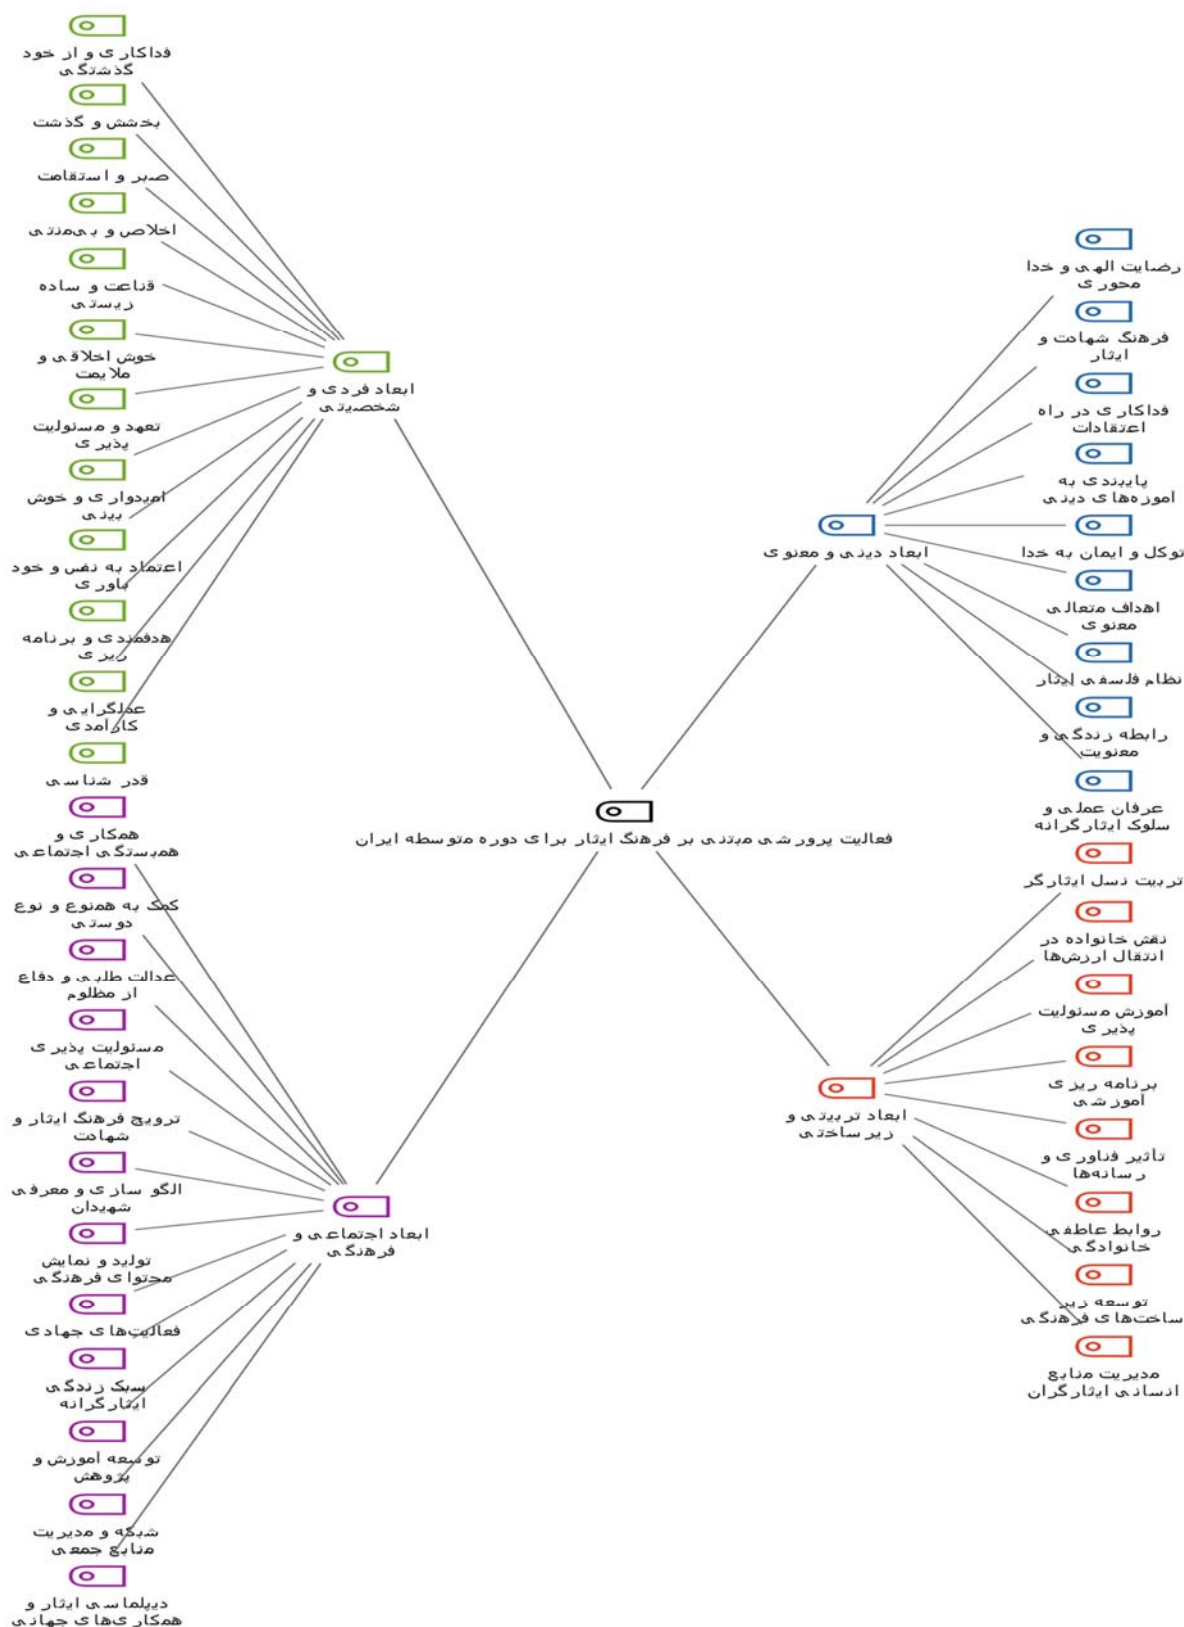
فعالیت پرورشی مبتنی بر فرهنگ ایثار برای دوره متوسطه ایران

ابعاد فردی و شخصیتی

فداکاری و از خود گذشتگی

بخشش و گذشت

صبر و استقامت

اخلاص و بی‌منتی

قناعت و ساده زیستی

خوش اخلاقی و ملایمت

تعهد و مسئولیت پذیری

امیدواری و خوش بینی

اعتماد به نفس و خود باوری

هدفمندی و برنامه ریزی

عملگرایی و کارامدی

قدر شناسی

ابعاد اجتماعی و فرهنگی

همکاری و همبستگی اجتماعی

کمک به همنوع و نوع دوستی

عدالت طلبی و دفاع از مظلوم

مسئولیت پذیری اجتماعی

ترویج فرهنگ ایثار و شهادت

الگو سازی و معرفی شهیدان

تولید و نمایش محتوای فرهنگی

فعالیت‌های جهادی

سبک زندگی ایثارگرانه

توسعه آموزش و پژوهش

شبکه و مدیریت منابع جمعی

دیپلماسی ایثار و همکاری‌های جهانی

ابعاد دینی و معنوی

رضایت الهی و خدا محوری

فرهنگ شهادت و ایثار

فداکاری در راه اعتقادات

پایبندی به اموزه‌های دینی

توکل و ایمان به خدا

اهداف متعالی معنوی

نظام فلسفی ایثار

رابطه زندگی و معنویت

عرفان عملی و سلوک ایثارگرانه

ابعاد تربیتی و زیر ساختی

تربیت نسل ایثارگر

نقش خانواده در انتقال ارزش‌ها

آموزش مسئولیت پذیری

برنامه ریزی آموزشی

تأثیر فناوری و رسانه‌ها

روابط عاطفی خانوادگی

توسعه زیر ساخت‌های فرهنگی

مدیریت منابع انسانی ایثارگران